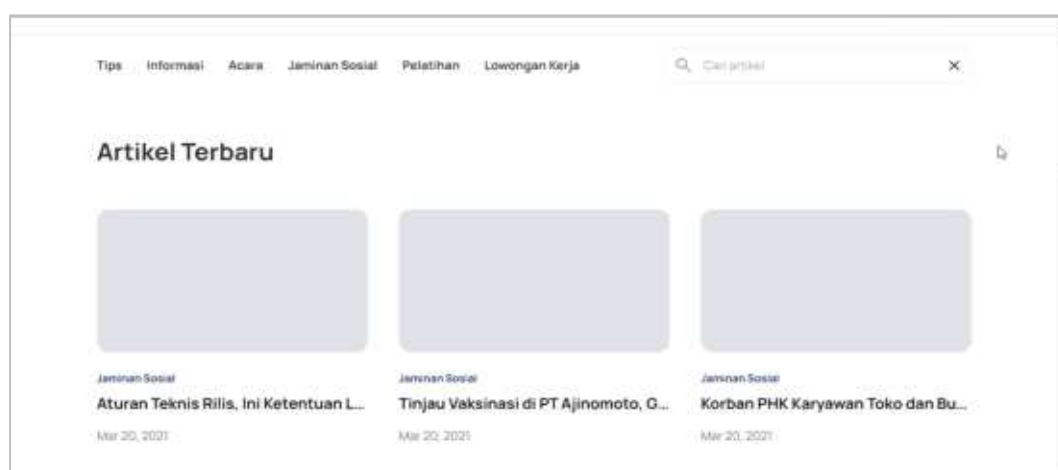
Tips Informasi Acara Jaminan Sosial Pelatihan Lowongan Kerja

Cari artikel

×

Artikel Terbaru

Jaminan Sosial
Aturan Teknis Rilis, Ini Ketentuan L...
Mar 20, 2021

Jaminan Sosial
Tinjau Vaksinasi di PT Ajinomoto, G...
Mar 20, 2021

Jaminan Sosial
Korban PHK Karyawan Toko dan Bu...
Mar 20, 2021